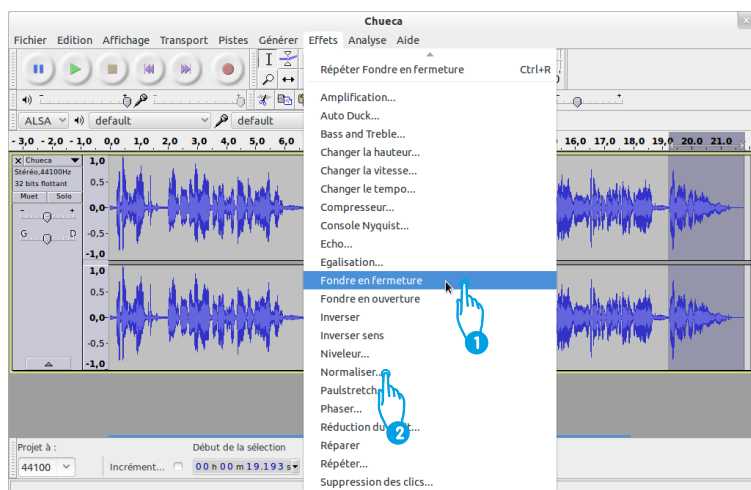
Chueca

Fichier Edition Affichage Transport Pistes Générer Effets Analyse Aide

Répéter Fondre en fermeture Ctrl+R

Amplification...
Auto Duck...
Bass and Treble...
Changer la hauteur...
Changer la vitesse...
Changer le tempo...
Compresseur...
Console Nyquist...
Echo...
Egalisation...
Fondre en fermeture
Fondre en ouverture
Inverser
Inverser sens
Niveleur...
Normaliser...
Paulstretch...
Phaser...
Réduction du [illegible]...
Réparer
Répéter...
Suppression des clics...

ALSA default default

-3,0 -2,0 -1,0 0,0 1,0 2,0 3,0 4,0 5,0 6,0 16,0 17,0 18,0 19,0 20,0 21,0

Chueca
Stéréo,44100Hz
32 bits flottant
Muet Solo
G D

1,0
0,5
0,0
-0,5
-1,0
1,0
0,5
0,0
-0,5
-1,0

Projet à : 44100
Début de la sélection
Incrément... 00 h 00 m 19.193 s

1
2